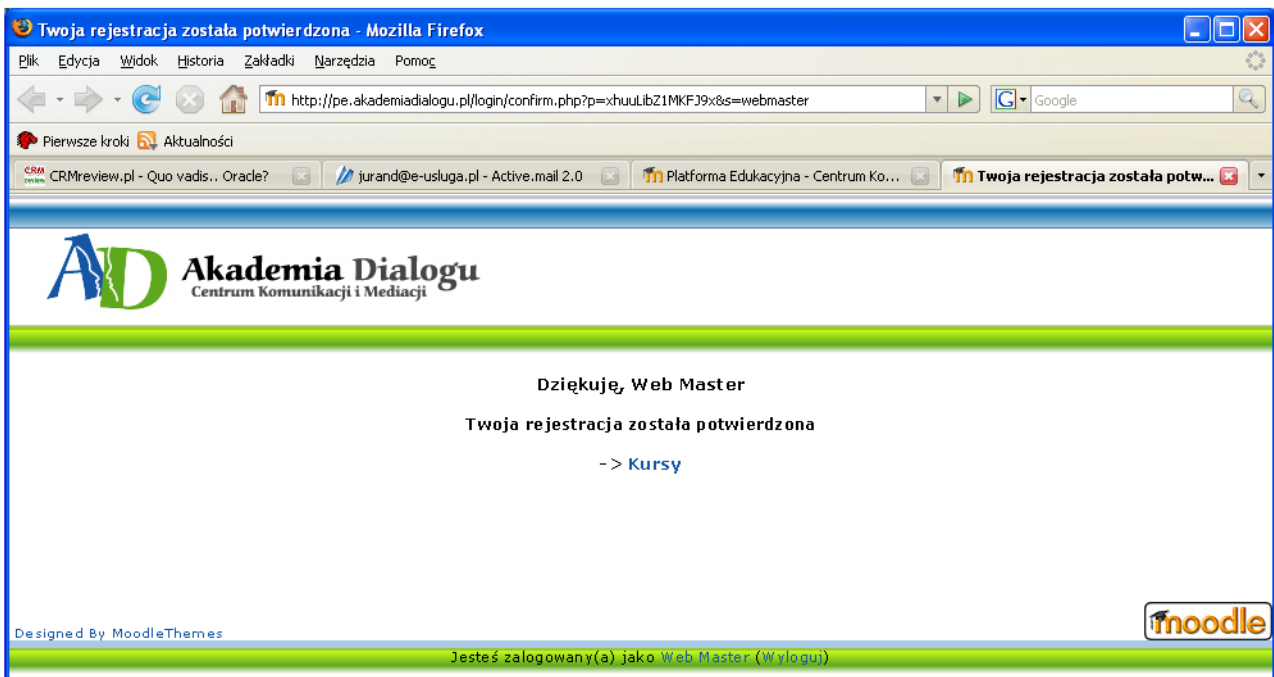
Twoja rejestracja została potwierdzona - Mozilla Firefox

Plik Edycja Widok Historia Zakładki Narzędzia Pomoc

http://pe.akademiadialogu.pl/login/confirm.php?p=xhuuLibZ1MKFJ9x8&s=webmaster

Google

Pierwsze kroki Aktualności

CRMreview.pl - Quo vadis.. Oracle?
jurand@e-usluga.pl - Active.mail 2.0
Platforma Edukacyjna - Centrum Ko...
Twoja rejestracja została potw...

Akademia Dialogu
Centrum Komunikacji i Mediacji

Dziękuję, Web Master

Twoja rejestracja została potwierdzona

-> Kursy

Designed By MoodleThemes

moodle

Jesteś zalogowany(a) jako Web Master (Wyloguj)